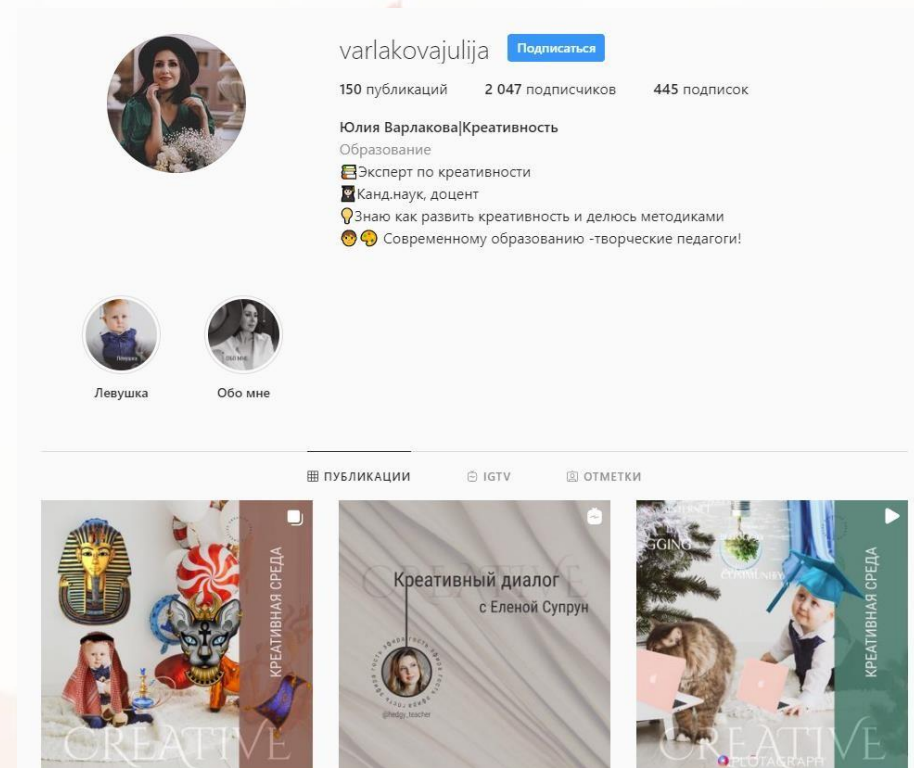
varlakovajulija Подписаться

150 публикаций 2 047 подписчиков 445 подписок

Юлия Варлакова|Креативность
Образование
📚Эксперт по креативности
👩‍🎓Канд.наук, доцент
💡Знаю как развить креативность и делюсь методиками
👦🎨 Современному образованию -творческие педагоги!

Левушка
Обо мне

ПУБЛИКАЦИИ IGTV ОТМЕТКИ

КРЕАТИВНАЯ СРЕДА
CREATIVE

CREATIVE
Креативный диалог
с Еленой Супрун
@ledgy_teacher

КРЕАТИВНАЯ СРЕДА
CREATIVE
PHOTOGRAPHY